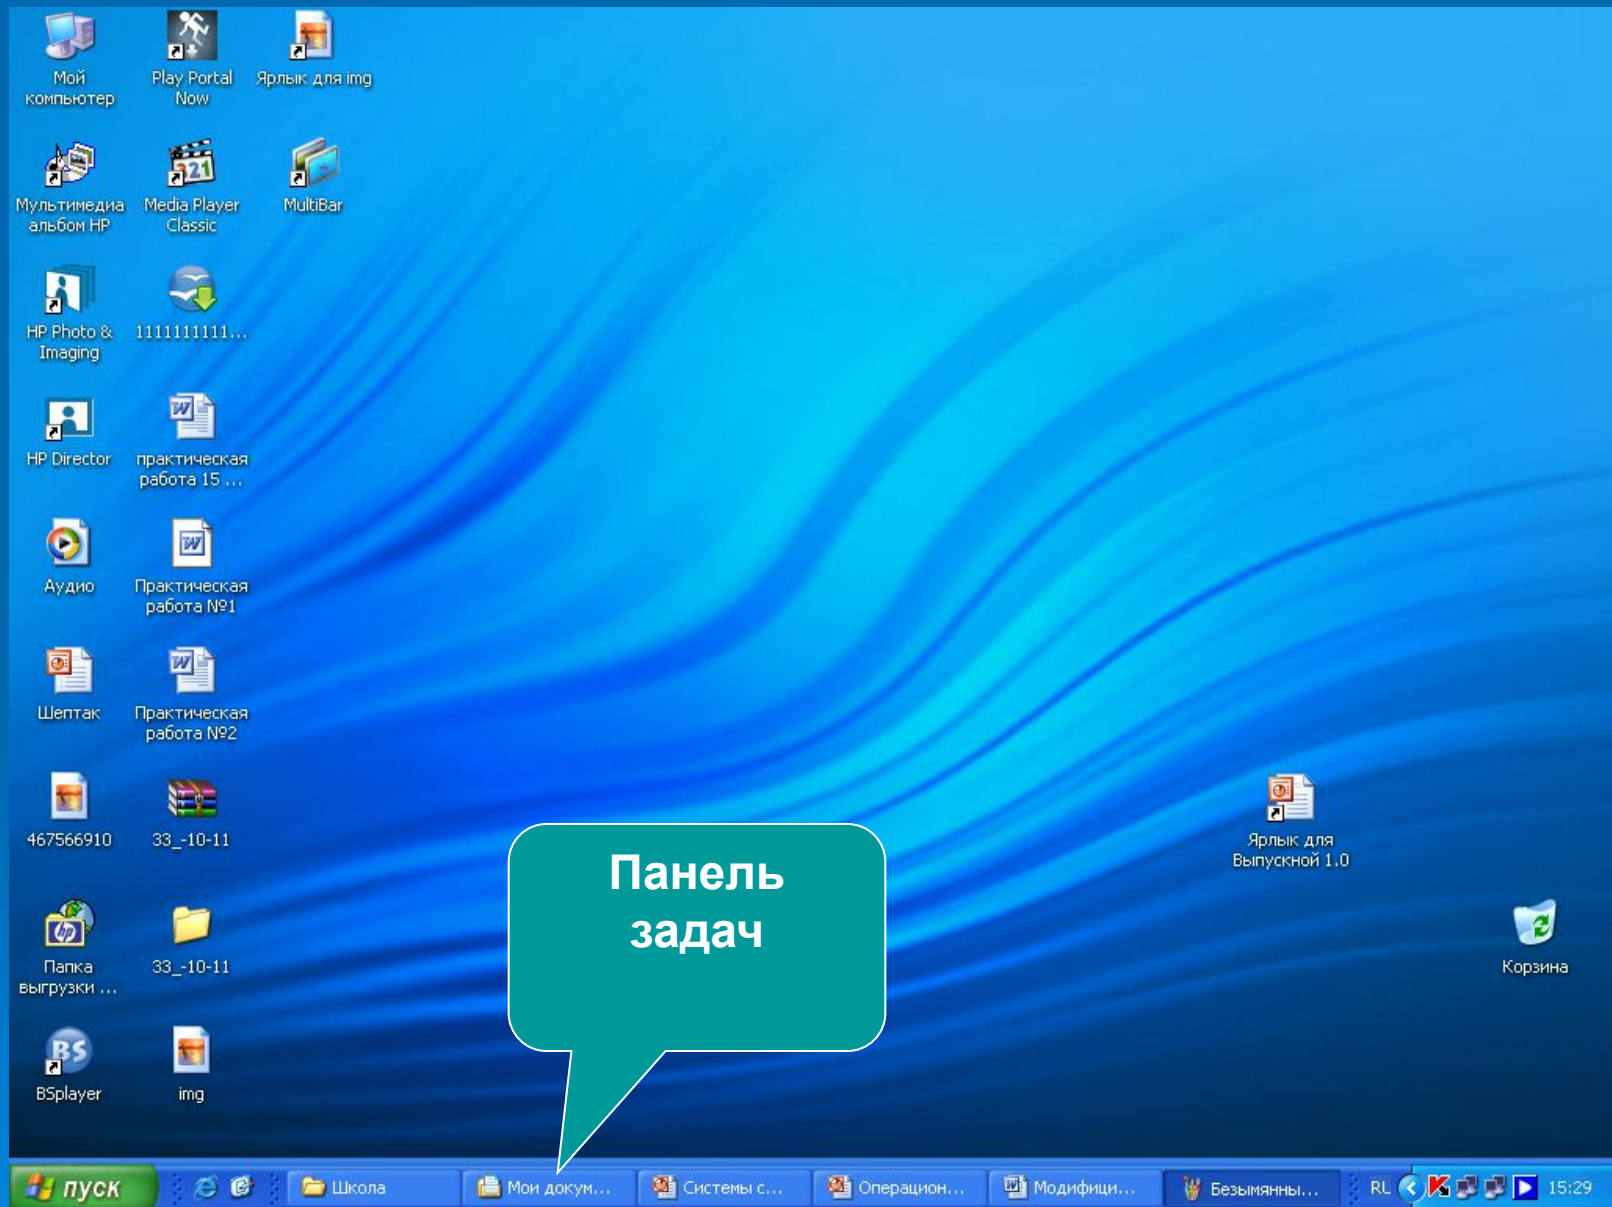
Мой компьютер

Play Portal Now

Ярлык для img

Мультимедиа альбом HP

Media Player Classic

MultiBar

HP Photo & Imaging

1111111111...

HP Director

практическая работа 15 ...

Аудио

Практическая работа №1

Шептак

Практическая работа №2

467566910

33_-10-11

Папка выгрузки ...

33_-10-11

BSplayer

img

Панель задач

Ярлык для Выпускной 1.0

Корзина

пуск

Школа

Мои докум...

Системы с...

Операцион...

Модифици...

Безымянны...

RL

15:29